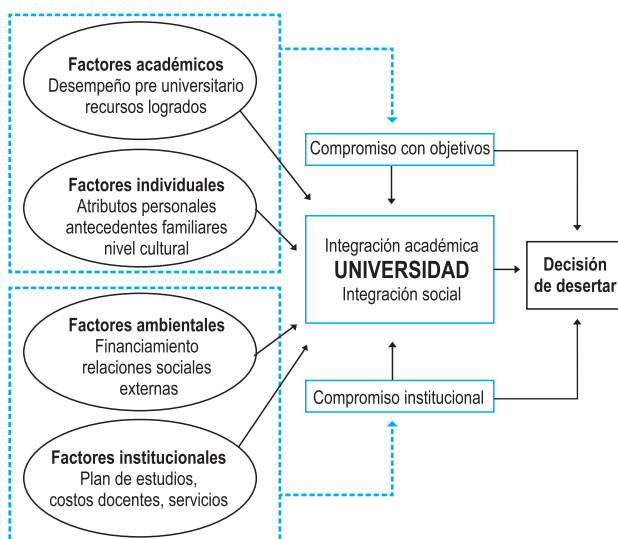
**Factores académicos**
Desempeño pre universitario
recursos logrados

**Factores individuales**
Atributos personales
antecedentes familiares
nivel cultural

**Factores ambientales**
Financiamiento
relaciones sociales
externas

**Factores institucionales**
Plan de estudios,
costos docentes, servicios

Compromiso con objetivos

Integración académica
**UNIVERSIDAD**
Integración social

Compromiso institucional

**Decisión de desertar**